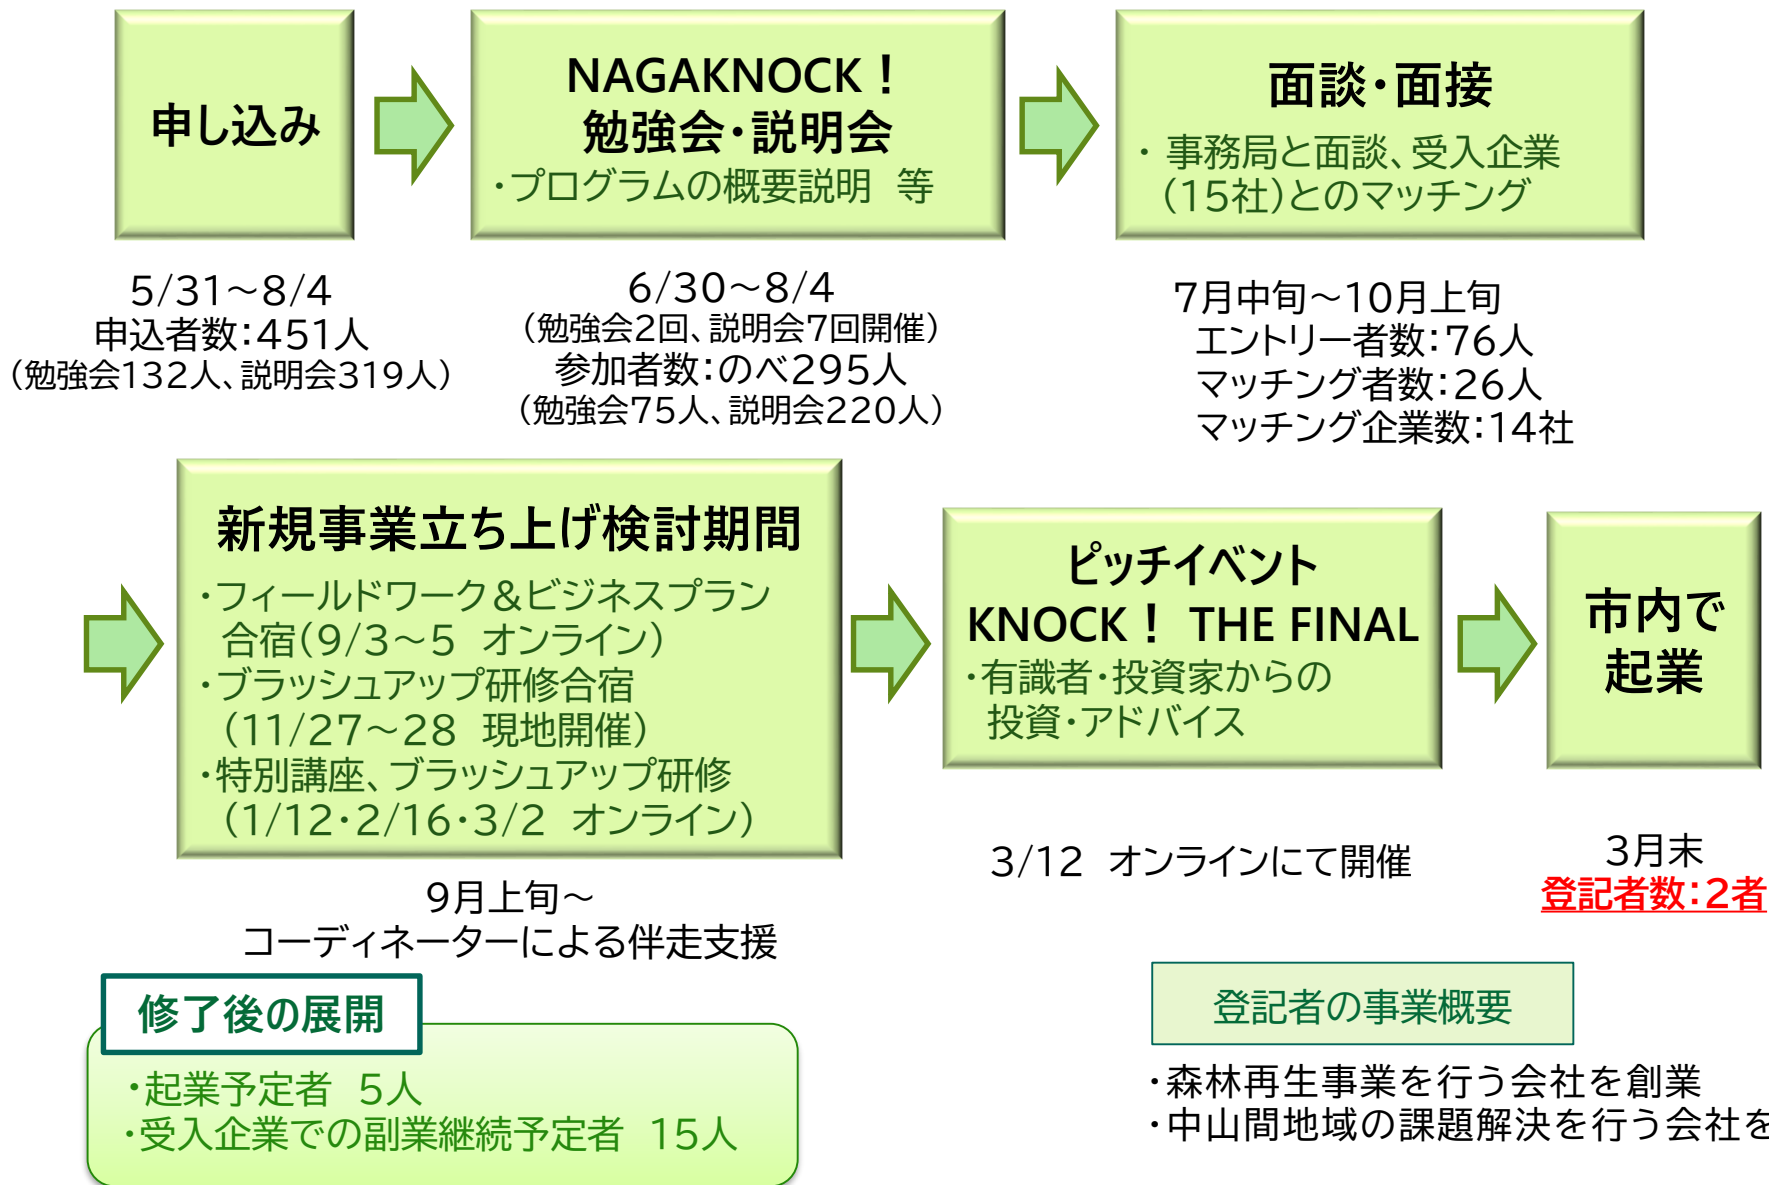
申し込み

NAGAKNOCK！
勉強会・説明会
・プログラムの概要説明　等

面談・面接
・事務局と面談、受入企業（15社）とのマッチング

5/31～8/4
申込者数：451人
（勉強会132人、説明会319人）

6/30～8/4
（勉強会2回、説明会7回開催）
参加者数：のべ295人
（勉強会75人、説明会220人）

7月中旬～10月上旬
エントリー者数：76人
マッチング者数：26人
マッチング企業数：14社

新規事業立ち上げ検討期間
・フィールドワーク＆ビジネスプラン合宿（9/3～5　オンライン）
・ブラッシュアップ研修合宿（11/27～28　現地開催）
・特別講座、ブラッシュアップ研修（1/12・2/16・3/2　オンライン）

ピッチイベント
KNOCK！ THE FINAL
・有識者・投資家からの投資・アドバイス

市内で
起業

9月上旬～
コーディネーターによる伴走支援

3/12　オンラインにて開催

3月末
登記者数：2者

修了後の展開
・起業予定者　5人
・受入企業での副業継続予定者　15人

登記者の事業概要
・森林再生事業を行う会社を創業
・中山間地域の課題解決を行う会社を